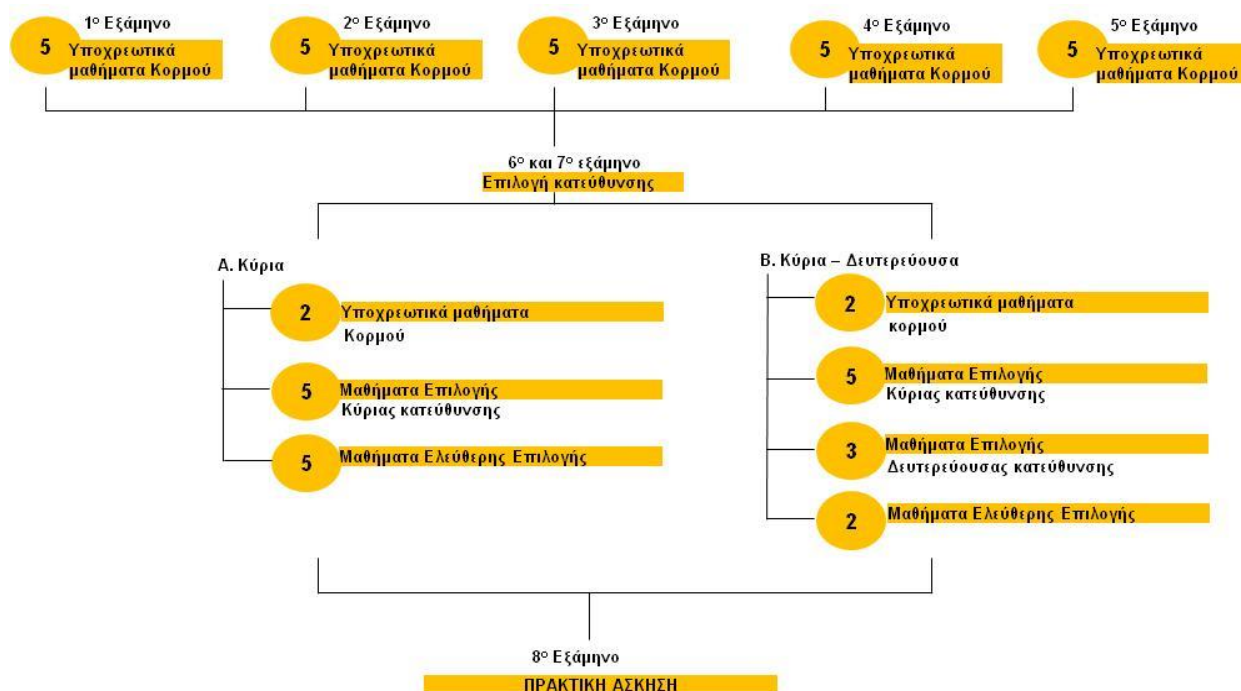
1° Εξάμηνο
5 Υποχρεωτικά μαθήματα Κορμού

2° Εξάμηνο
5 Υποχρεωτικά μαθήματα Κορμού

3° Εξάμηνο
5 Υποχρεωτικά μαθήματα Κορμού

4° Εξάμηνο
5 Υποχρεωτικά μαθήματα Κορμού

5° Εξάμηνο
5 Υποχρεωτικά μαθήματα Κορμού

6° και 7° εξάμηνο
Επιλογή κατεύθυνσης

Α. Κύρια
2 Υποχρεωτικά μαθήματα Κορμού
5 Μαθήματα Επιλογής Κύριας κατεύθυνσης
5 Μαθήματα Ελεύθερης Επιλογής

Β. Κύρια – Δευτερεύουσα
2 Υποχρεωτικά μαθήματα κορμού
5 Μαθήματα Επιλογής Κύριας κατεύθυνσης
3 Μαθήματα Επιλογής Δευτερεύουσας κατεύθυνσης
2 Μαθήματα Ελεύθερης Επιλογής

8° Εξάμηνο
ΠΡΑΚΤΙΚΗ ΑΣΚΗΣΗ